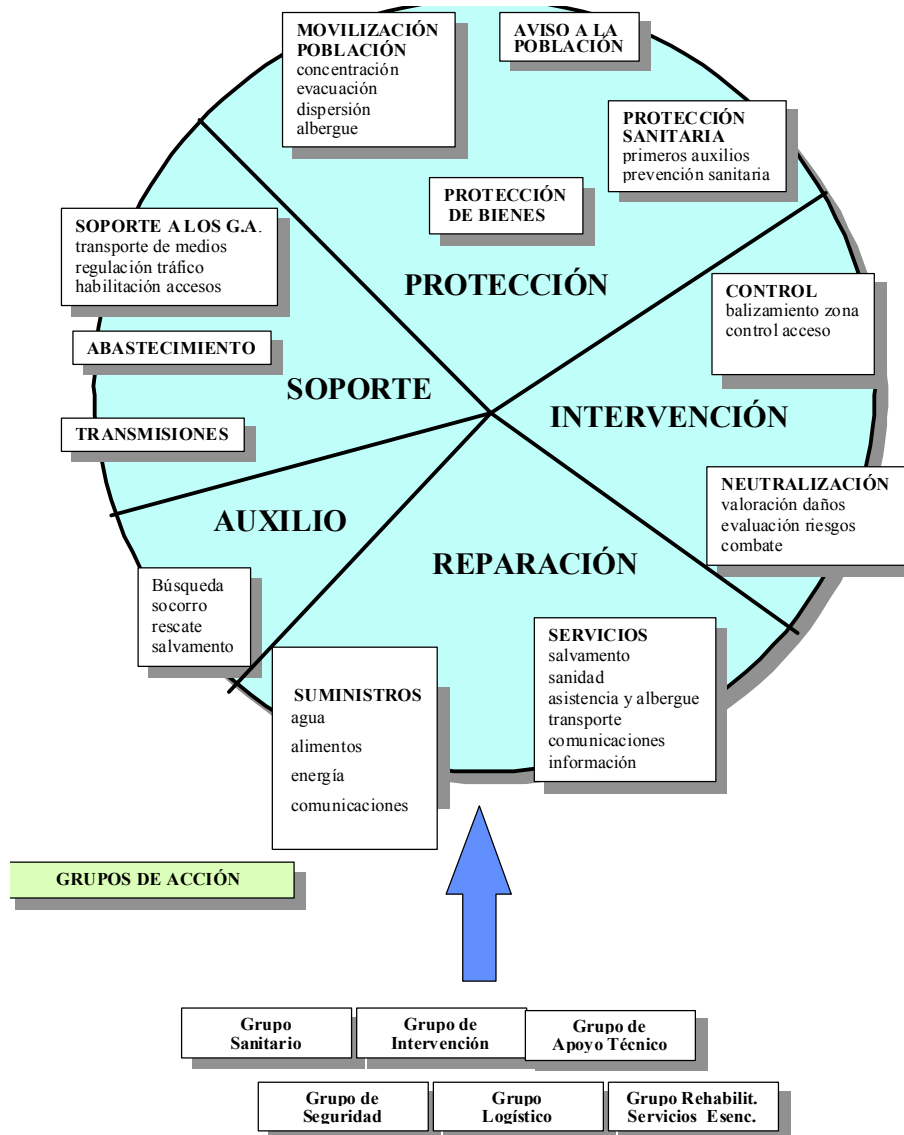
MOVILIZACIÓN POBLACIÓN
concentración
evacuación
dispersión
albergue

AVISO A LA POBLACIÓN

PROTECCIÓN SANITARIA
primeros auxilios
prevención sanitaria

PROTECCIÓN DE BIENES

SOPORTE A LOS G.A.
transporte de medios
regulación tráfico
habilitación accesos

PROTECCIÓN

CONTROL
balizamiento zona
control acceso

ABASTECIMIENTO

SOPORTE

INTERVENCIÓN

TRANSMISIONES

NEUTRALIZACIÓN
valoración daños
evaluación riesgos
combate

AUXILIO

REPARACIÓN

Búsqueda
socorro
rescate
salvamento

SERVICIOS
salvamento
sanidad
asistencia y albergue
transporte
comunicaciones
información

SUMINISTROS
agua
alimentos
energía
comunicaciones

GRUPOS DE ACCIÓN

Grupo Sanitario

Grupo de Intervención

Grupo de Apoyo Técnico

Grupo de Seguridad

Grupo Logístico

Grupo Rehabilit. Servicios Esenc.